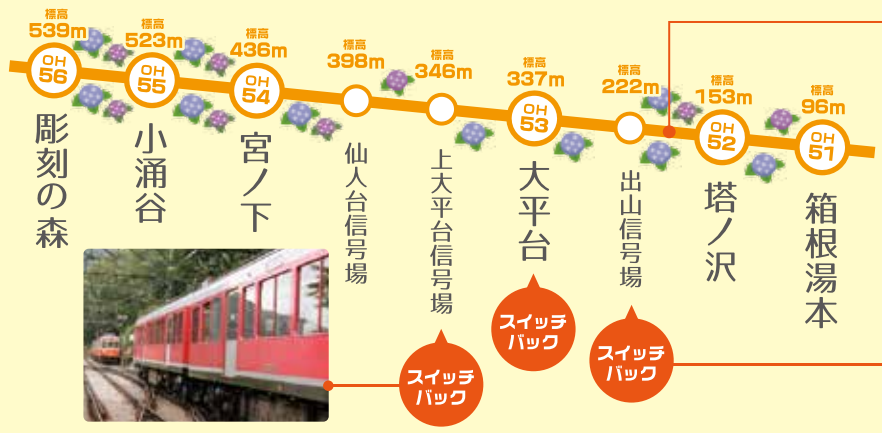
標高 539m
OH 56
彫刻の森

標高 523m
OH 55
小涌谷

標高 436m
OH 54
宮ノ下

標高 398m
仙人台信号場

標高 346m
上大平台信号場

標高 337m
OH 53
大平台

標高 222m
出山信号場

標高 153m
OH 52
塔ノ沢

標高 96m
OH 51
箱根湯本

スイッチバック

スイッチバック

スイッチバック